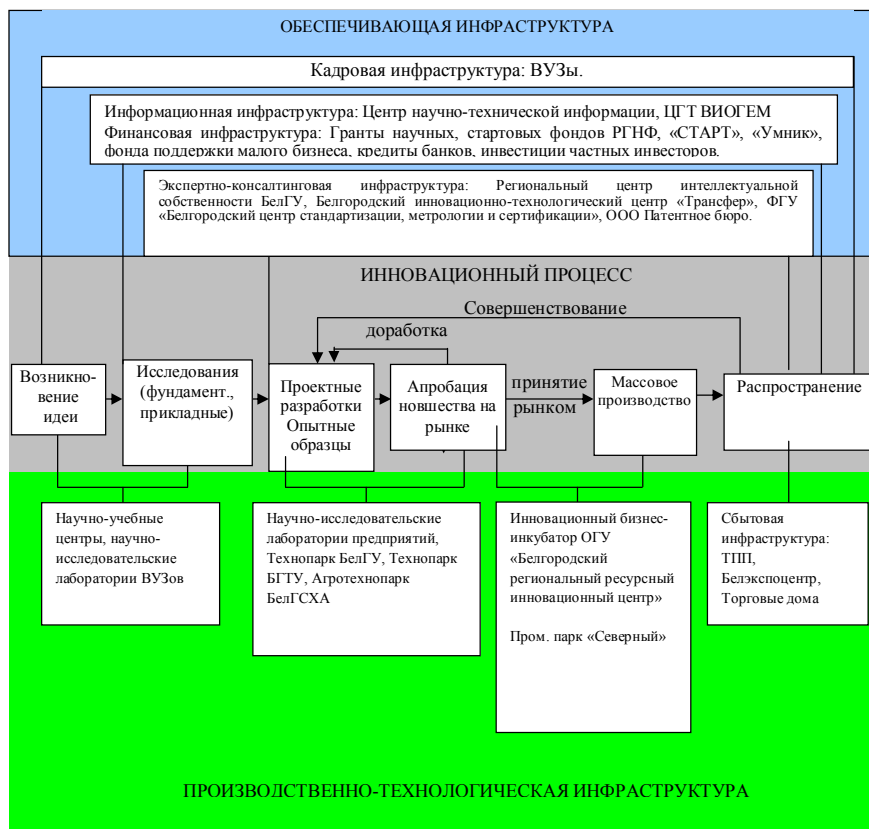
ОБЕСПЕЧИВАЮЩАЯ ИНФРАСТРУКТУРА

Кадровая инфраструктура: ВУЗы.

Информационная инфраструктура: Центр научно-технической информации, ЦГТ ВИОГЕМ
Финансовая инфраструктура: Гранты научных, стартовых фондов РГНФ, «СТАРТ», «Умник», фонда поддержки малого бизнеса, кредиты банков, инвестиции частных инвесторов.

Экспертно-консалтинговая инфраструктура: Региональный центр интеллектуальной собственности БелГУ, Белгородский инновационно-технологический центр «Трансфер», ФГУ «Белгородский центр стандартизации, метрологии и сертификации», ООО Патентное бюро.

ИННОВАЦИОННЫЙ ПРОЦЕСС

Совершенствование

доработка

Возникновение идеи

Исследования (фундамент., прикладные)

Проектные разработки Опытные образцы

Апробация новшества на рынке

принятие рынком

Массовое производство

Распространение

Научно-учебные центры, научно-исследовательские лаборатории ВУЗов

Научно-исследовательские лаборатории предприятий, Технопарк БелГУ, Технопарк БГТУ, Агротехнопарк БелГСХА

Инновационный бизнес-инкубатор ОГУ «Белгородский региональный ресурсный инновационный центр»

Пром. парк «Северный»

Сбытовая инфраструктура: ТПП, Белэкспоцентр, Торговые дома

ПРОИЗВОДСТВЕННО-ТЕХНОЛОГИЧЕСКАЯ ИНФРАСТРУКТУРА